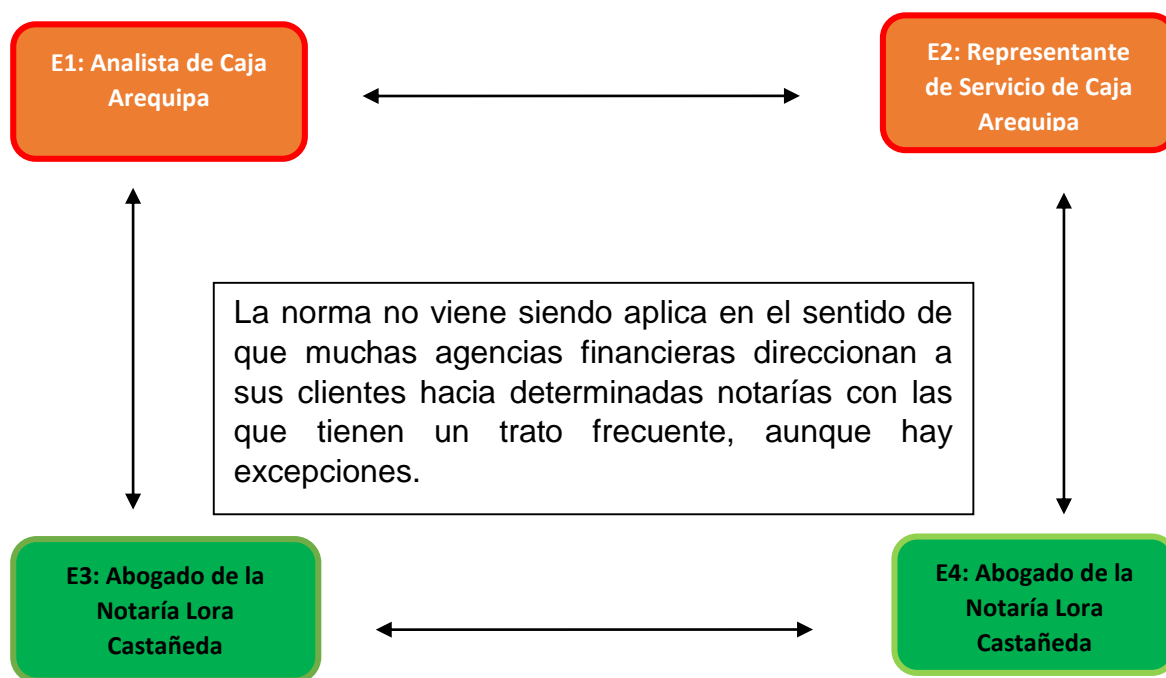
E1: Analista de Caja Arequipa

E2: Representante de Servicio de Caja Arequipa

La norma no viene siendo aplica en el sentido de que muchas agencias financieras direccionan a sus clientes hacia determinadas notarías con las que tienen un trato frecuente, aunque hay excepciones.

E3: Abogado de la Notaría Lora Castañeda

E4: Abogado de la Notaría Lora Castañeda